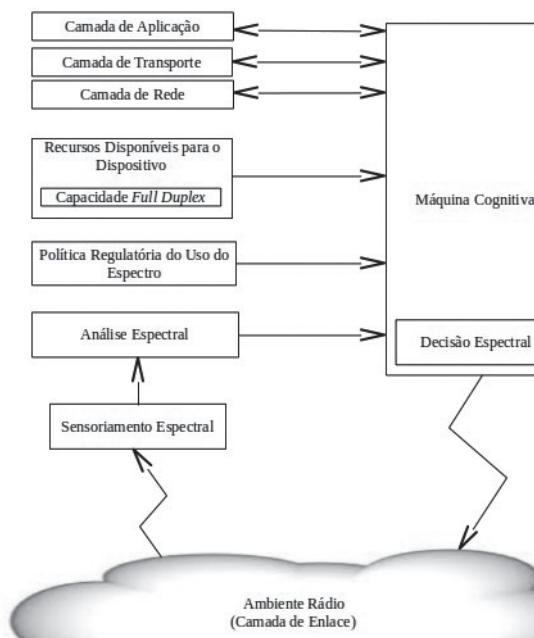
Camada de Aplicação

Camada de Transporte

Camada de Rede

Recursos Disponíveis para o Dispositivo

Capacidade Full Duplex

Política Regulatória do Uso do Espectro

Análise Espectral

Sensoriamento Espectral

Máquina Cognitiva

Decisão Espectral

Ambiente Rádio
(Camada de Enlace)